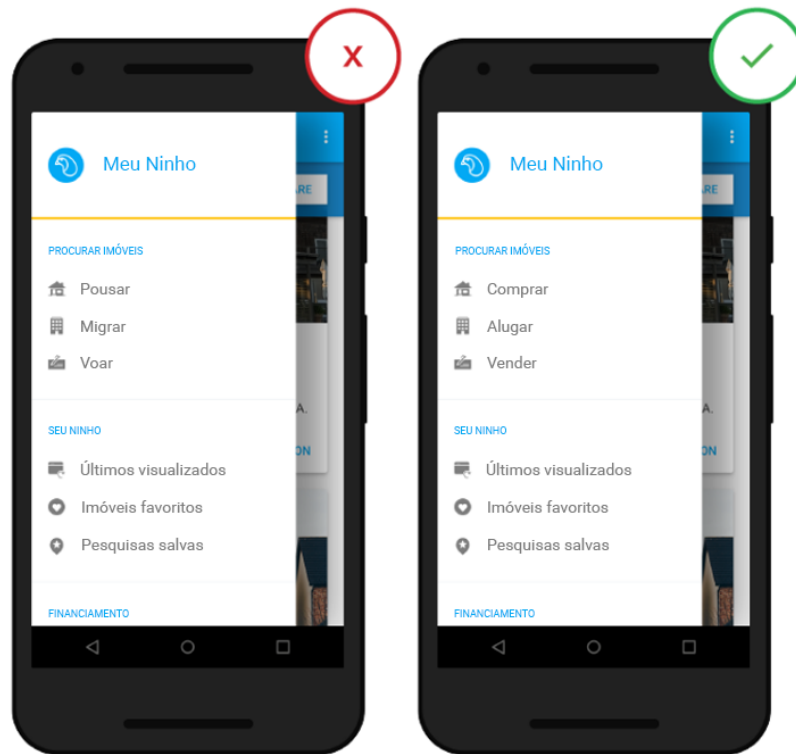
X

Meu Ninho

PROCURAR IMÓVEIS

Pousar

Migrar

Voar

SEU NINHO

Últimos visualizados

Imóveis favoritos

Pesquisas salvas

FINANCIAMENTO

Meu Ninho

PROCURAR IMÓVEIS

Comprar

Alugar

Vender

SEU NINHO

Últimos visualizados

Imóveis favoritos

Pesquisas salvas

FINANCIAMENTO